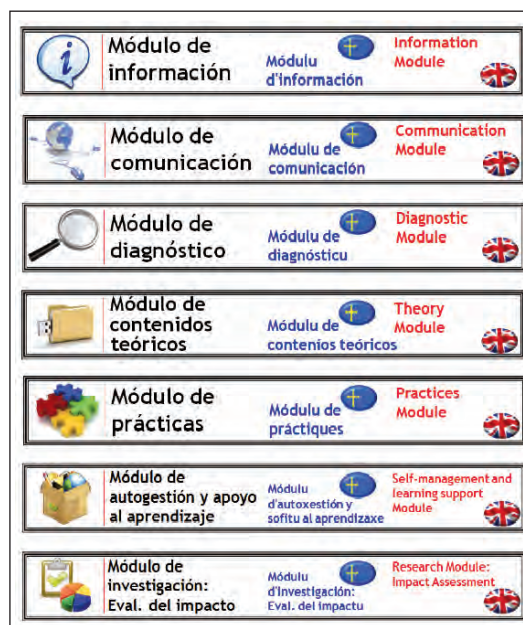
Módulo de información

Módulu d'información

Information Module

Módulo de comunicación

Módulu de comunicación

Communication Module

Módulo de diagnóstico

Módulu de diagnósticu

Diagnostic Module

Módulo de contenidos teóricos

Módulu de contenios teóricos

Theory Module

Módulo de prácticas

Módulu de práctiques

Practices Module

Módulo de autogestión y apoyo al aprendizaje

Módulu d'autoxestión y sofitu al aprendizaxe

Self-management and learning support Module

Módulo de investigación: Eval. del impacto

Módulu d'investigación: Eval. del impactu

Research Module: Impact Assessment